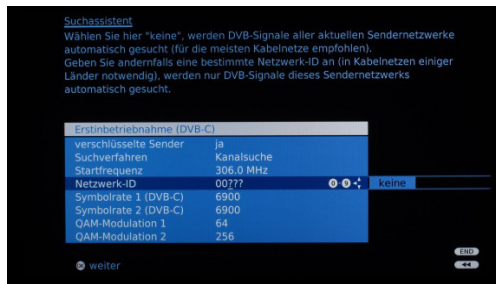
Suchassistent
Wählen Sie hier "keine", werden DVB-Signale aller aktuellen Sendernetzwerke automatisch gesucht (für die meisten Kabelnetze empfohlen).
Geben Sie andernfalls eine bestimmte Netzwerk-ID an (in Kabelnetzen einiger Länder notwendig), werden nur DVB-Signale dieses Sendernetzwerks automatisch gesucht.

Erstinbetriebnahme (DVB-C)

| | |
|---|---|
| verschlüsselte Sender | ja |
| Suchverfahren | Kanalsuche |
| Startfrequenz | 306.0 MHz |
| Netzwerk-ID | 00??? |
| Symbolrate 1 (DVB-C) | 6900 |
| Symbolrate 2 (DVB-C) | 6900 |
| QAM-Modulation 1 | 64 |
| QAM-Modulation 2 | 256 |

0 9
keine

END

OK weiter